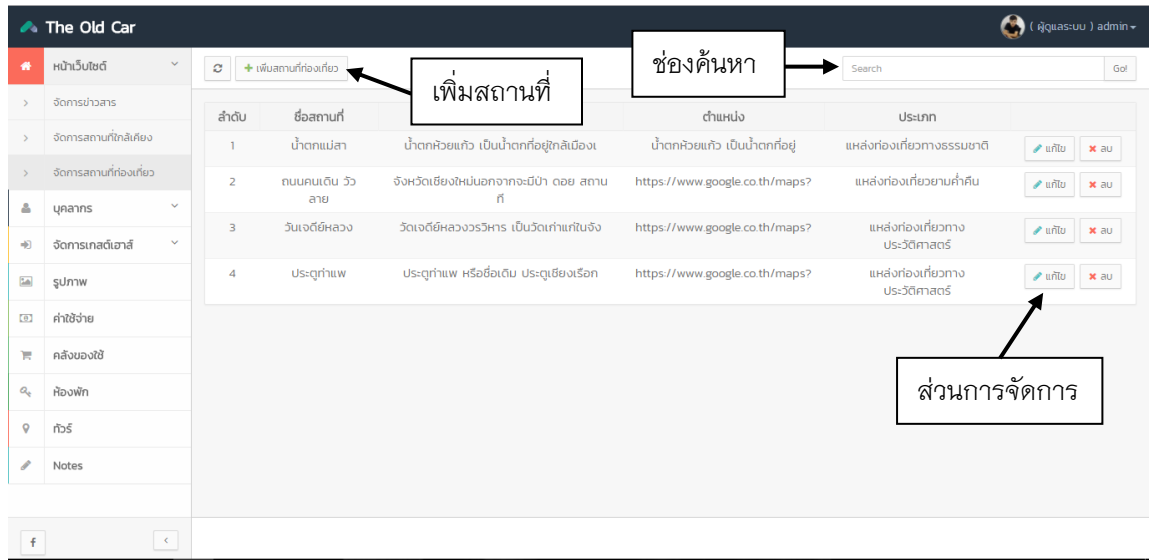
The Old Car

( ผู้ดูแลระบบ ) admin

หน้าเว็บไซต์
จัดการข่าวสาร
จัดการสถานที่ใกล้เคียง
จัดการสถานที่ท่องเที่ยว
บุคลากร
จัดการเกสต์เฮาส์
รูปภาพ
ค่าใช้จ่าย
คลังของใช้
ห้องพัก
ทัวร์
Notes

+ เพิ่มสถานที่ท่องเที่ยว

เพิ่มสถานที่

ช่องค้นหา

Search
Go!

| ลำดับ | ชื่อสถานที่ | | ตำแหน่ง | ประเภท | |
|---|---|---|---|---|---|
| 1 | น้ำตกแม่สา | น้ำตกห้วยแก้ว เป็นน้ำตกที่อยู่ใกล้เมืองเ | น้ำตกห้วยแก้ว เป็นน้ำตกที่อยู่ | แหล่งท่องเที่ยวทางธรรมชาติ | แก้ไข ลบ |
| 2 | ถนนคนเดิน วัวลาย | จังหวัดเชียงใหม่นอกจากจะมีป่า ดอย สถานที | https://www.google.co.th/maps? | แหล่งท่องเที่ยวยามค่ำคืน | แก้ไข ลบ |
| 3 | วันเจดีย์หลวง | วัดเจดีย์หลวงวรวิหาร เป็นวัดเก่าแก่ในจัง | https://www.google.co.th/maps? | แหล่งท่องเที่ยวทางประวัติศาสตร์ | แก้ไข ลบ |
| 4 | ประตูท่าแพ | ประตูท่าแพ หรือชื่อเดิม ประตูเชียงเรือก | https://www.google.co.th/maps? | แหล่งท่องเที่ยวทางประวัติศาสตร์ | แก้ไข ลบ |

ส่วนการจัดการ

f
<